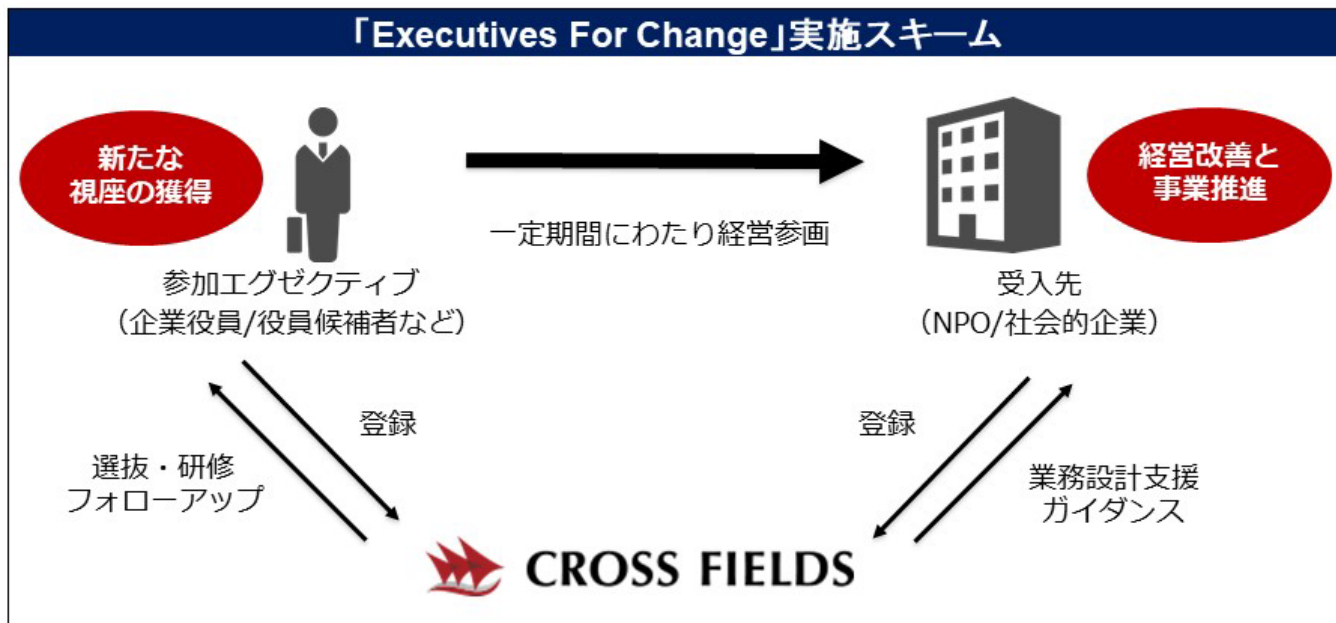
「Executives For Change」実施スキーム

新たな視座の獲得

一定期間にわたり経営参画

経営改善と事業推進

参加エグゼクティブ
（企業役員/役員候補者など）

受入先
（NPO/社会的企業）

登録

登録

選抜・研修
フォローアップ

業務設計支援
ガイダンス

CROSS FIELDS